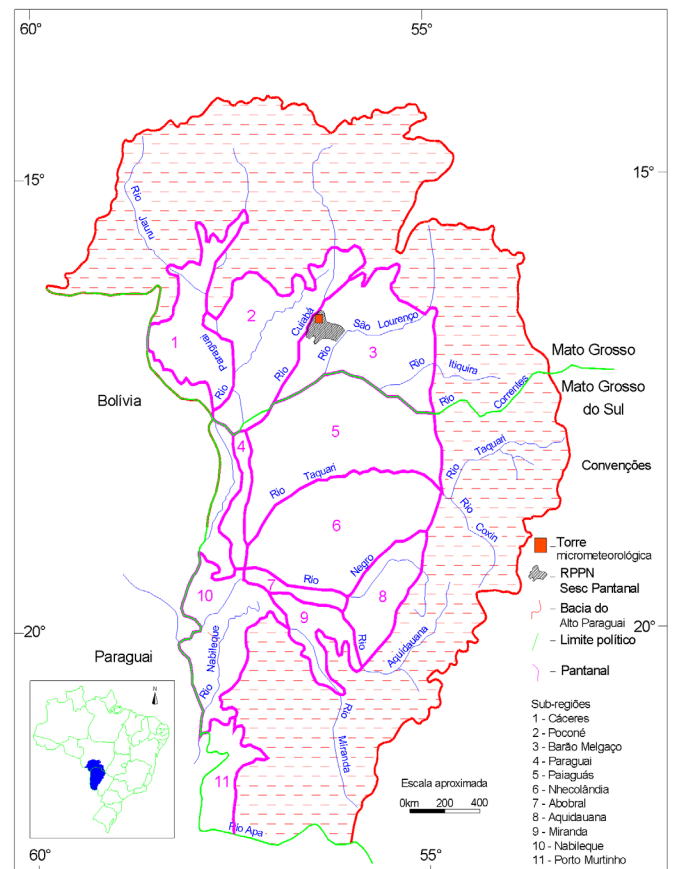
60°
55°
15°
15°
Rio Jauru
Rio Paraguai
Rio Cuiabá
São Lourenço
Rio
Itiquira
Rio
Rio Correntes
Rio Taquari
Rio Taquari
Rio Coxin
Rio Negro
Rio
Rio Aquidauana
Rio Nabileque
Rio Miranda
Rio Apa
1
2
3
4
5
6
7
8
9
10
11
Mato Grosso
Mato Grosso do Sul
Bolívia
Paraguai
Convenções
Torre micrometeorológica
RPPN Sesc Pantanal
Bacia do Alto Paraguai
Limite político
Pantanal
20°
20°
N
Sub-regiões
1 - Cáceres
2 - Poconé
3 - Barão Melgaço
4 - Paraguai
5 - Paiaguás
6 - Nhecolândia
7 - Abobral
8 - Aquidauana
9 - Miranda
10 - Nabileque
11 - Porto Murtinho
Escala aproximada
0km 200 400
60°
55°